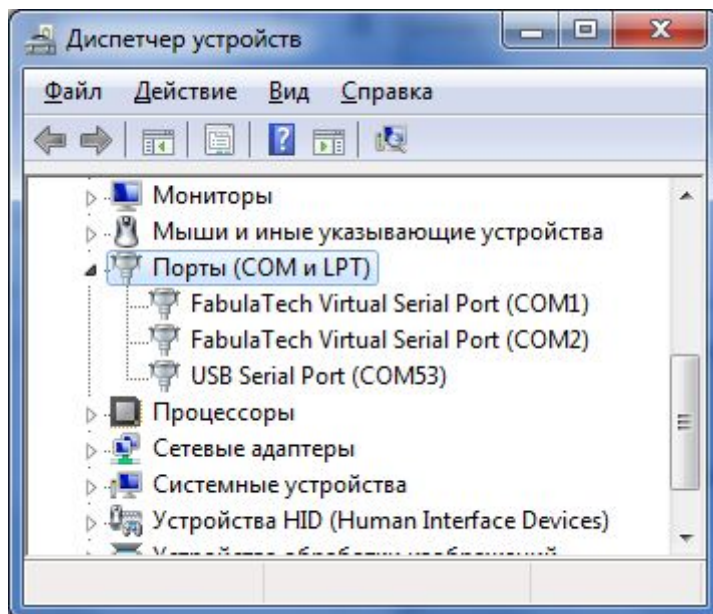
Диспетчер устройств

Файл Действие Вид Справка

Мониторы
Мыши и иные указывающие устройства
Порты (COM и LPT)
FabulaTech Virtual Serial Port (COM1)
FabulaTech Virtual Serial Port (COM2)
USB Serial Port (COM53)
Процессоры
Сетевые адаптеры
Системные устройства
Устройства HID (Human Interface Devices)
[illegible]